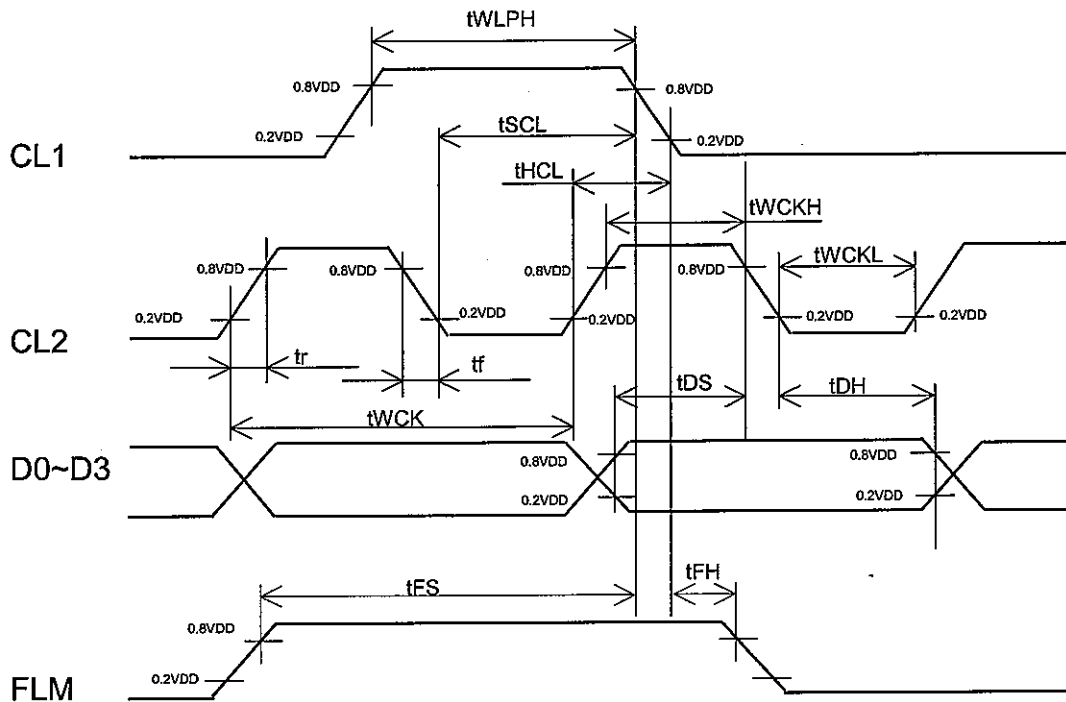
tWLPH

0.8VDD

0.8VDD

0.2VDD

tSCL

0.2VDD

CL1

tHCL

tWCKH

0.8VDD

0.8VDD

0.8VDD

0.8VDD

tWCKL

0.2VDD

0.2VDD

0.2VDD

0.2VDD

0.2VDD

CL2

tr

tf

tDS

tDH

tWCK

D0~D3

0.8VDD

0.8VDD

0.2VDD

0.2VDD

tFS

tFH

0.8VDD

0.2VDD

FLM